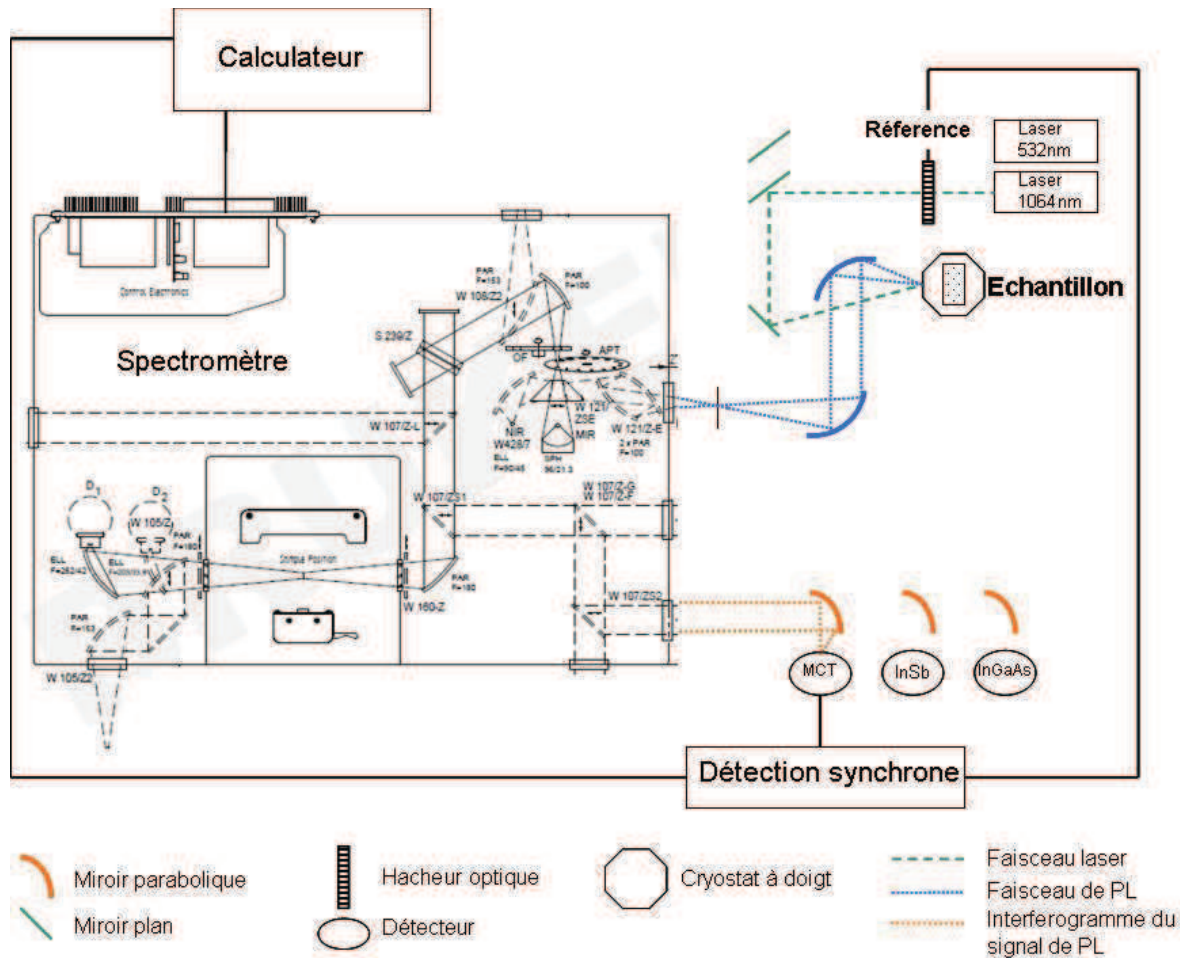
Calculateur

Réference

Laser 532nm

Laser 1064nm

Echantillon

Control Electronics

Spectromètre

PAR F=153

W 108/Z2

PAR F=100

S 239/Z

OF

APT

W 107/Z-L

NIR W428/7

ELL F=90/45

W 120 Z3E MIR

W 121/Z-E

2 x PAR F=100

D$_1$

D$_2$

(W 105/Z)

PAR F=160

ELL F=282/42

ELL

W 107/Z31

W 107/Z-G W 107/Z-F

Sample Position

W 160-Z

PAR F=160

PAR F=153

W 107/Z52

W 105/Z2

MCT

InSb

InGaAs

Détection synchrone

Miroir parabolique

Miroir plan

Hacheur optique

Détecteur

Cryostat à doigt

Faisceau laser

Faisceau de PL

Interferogramme du signal de PL